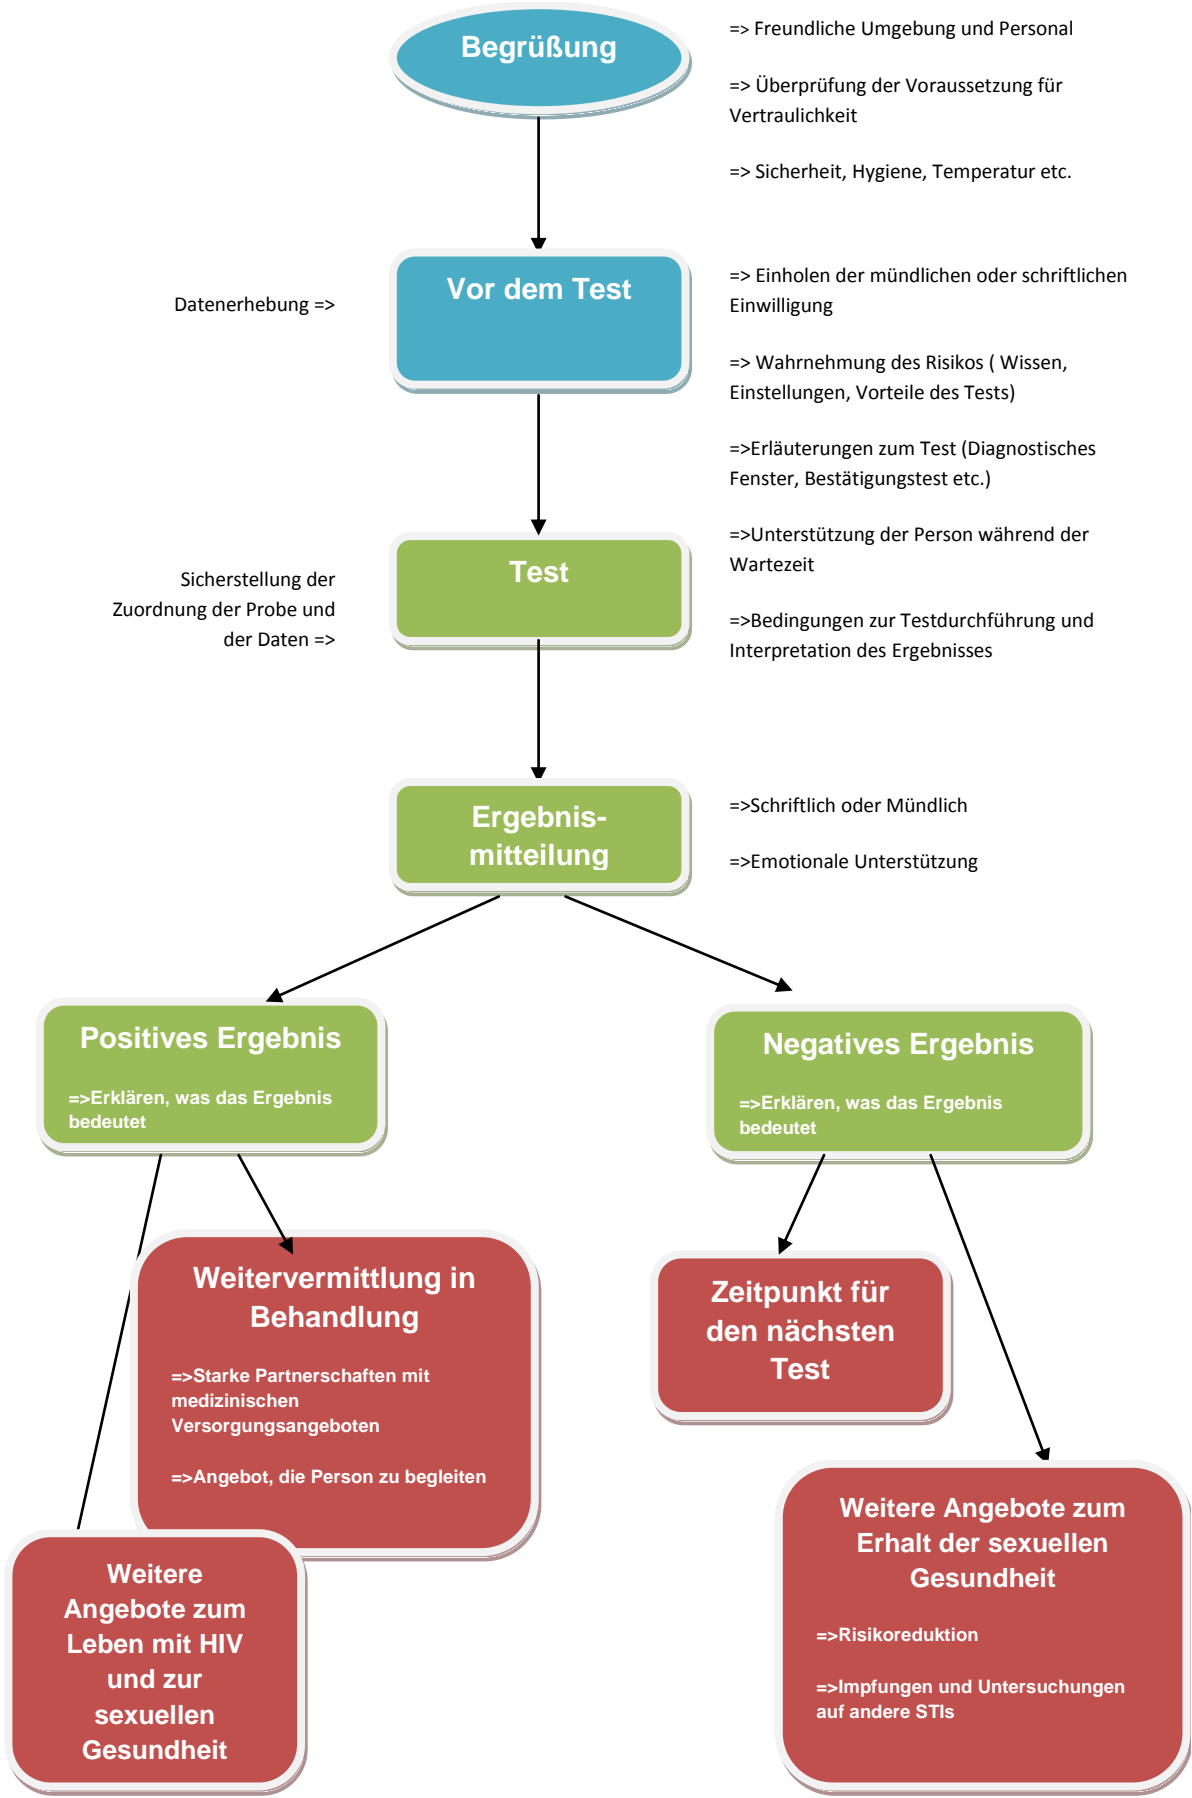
Begrüßung

=> Freundliche Umgebung und Personal

=> Überprüfung der Voraussetzung für Vertraulichkeit

=> Sicherheit, Hygiene, Temperatur etc.

Datenerhebung =>

Vor dem Test

=> Einholen der mündlichen oder schriftlichen Einwilligung

=> Wahrnehmung des Risikos ( Wissen, Einstellungen, Vorteile des Tests)

=>Erläuterungen zum Test (Diagnostisches Fenster, Bestätigungstest etc.)

Sicherstellung der Zuordnung der Probe und der Daten =>

Test

=>Unterstützung der Person während der Wartezeit

=>Bedingungen zur Testdurchführung und Interpretation des Ergebnisses

Ergebnis-mitteilung

=>Schriftlich oder Mündlich

=>Emotionale Unterstützung

Positives Ergebnis

=>Erklären, was das Ergebnis bedeutet

Negatives Ergebnis

=>Erklären, was das Ergebnis bedeutet

Weitervermittlung in Behandlung

=>Starke Partnerschaften mit medizinischen Versorgungsangeboten

=>Angebot, die Person zu begleiten

Zeitpunkt für den nächsten Test

Weitere Angebote zum Leben mit HIV und zur sexuellen Gesundheit

Weitere Angebote zum Erhalt der sexuellen Gesundheit

=>Risikoreduktion

=>Impfungen und Untersuchungen auf andere STIs